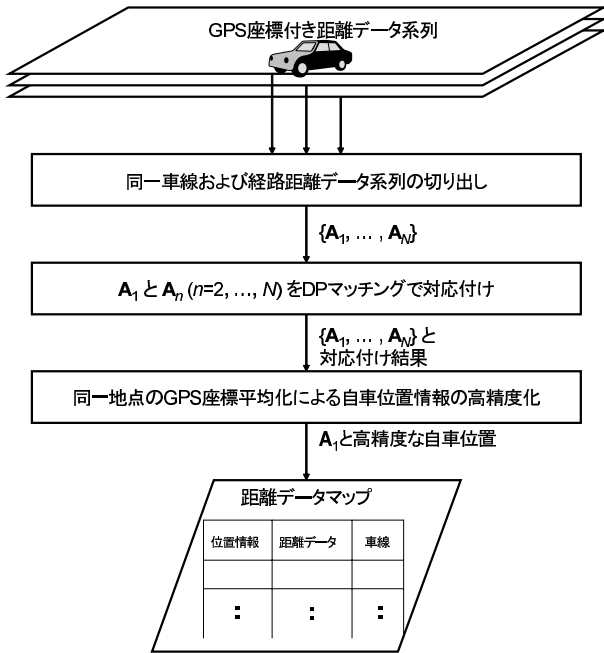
GPS座標付き距離データ系列

同一車線および経路距離データ系列の切り出し

$\{\mathbf{A}_1, \ldots, \mathbf{A}_N\}$

$\mathbf{A}_1$ と $\mathbf{A}_n$ ($n$=2, …, $N$) をDPマッチングで対応付け

$\{\mathbf{A}_1, \ldots, \mathbf{A}_N\}$ と
対応付け結果

同一地点のGPS座標平均化による自車位置情報の高精度化

$\mathbf{A}_1$と高精度な自車位置

距離データマップ

| 位置情報 | 距離データ | 車線 |
|---|---|---|
| | | |
| : | : | : |